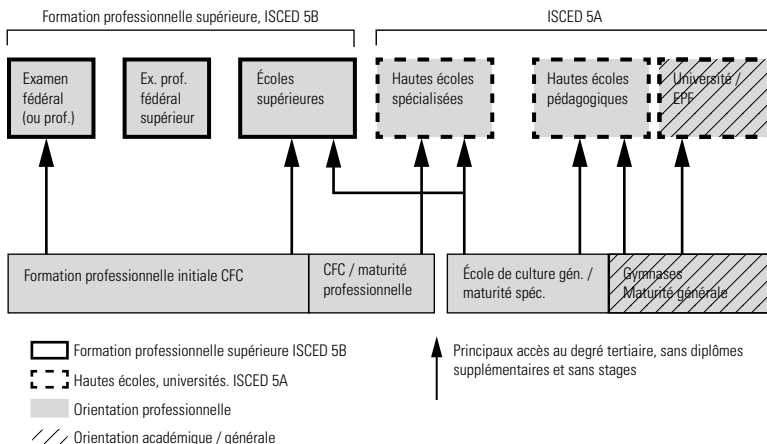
Formation professionnelle supérieure, ISCED 5B

ISCED 5A

Examen fédéral (ou prof.)

Ex. prof. fédéral supérieur

Écoles supérieures

Hautes écoles spécialisées

Hautes écoles pédagogiques

Université / EPF

Formation professionnelle initiale CFC

CFC / maturité professionnelle

École de culture gén. / maturité spéc.

Gymnases Maturité générale

Formation professionnelle supérieure ISCED 5B

Hautes écoles, universités. ISCED 5A

Orientation professionnelle

Orientation académique / générale

Principaux accès au degré tertiaire, sans diplômes supplémentaires et sans stages